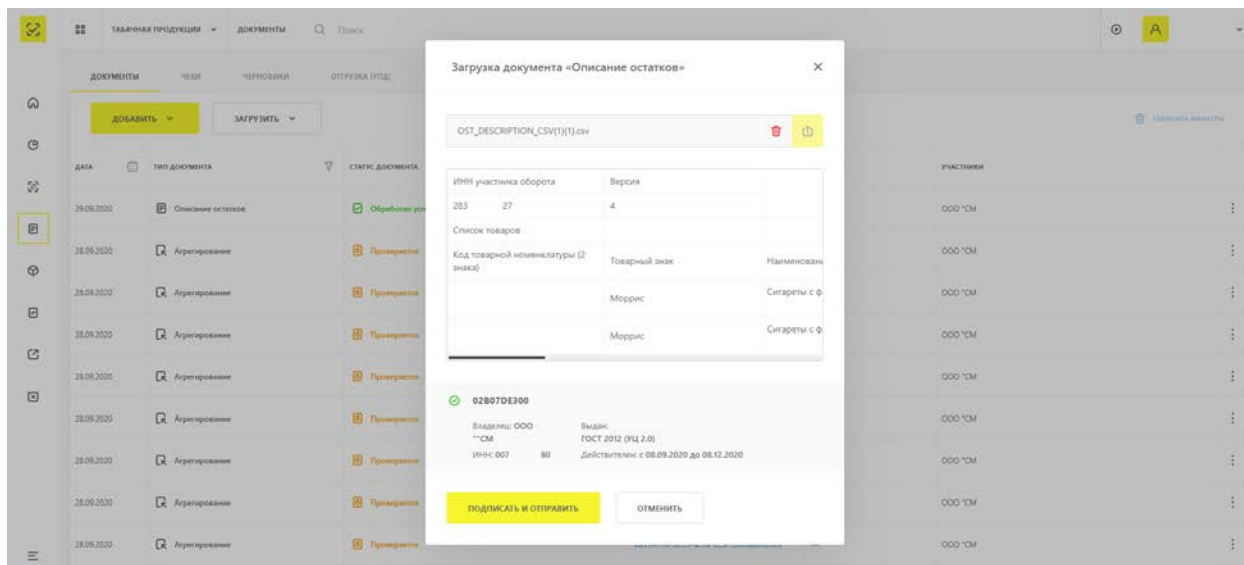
ТАБАЧНАЯ ПРОДУКЦИЯ ДОКУМЕНТЫ Поиск

ДОКУМЕНТЫ ЧЕКИ ЧЕРНОВИКИ ОТГРУЗКА (РПД)

ДОБАВИТЬ ЗАГРУЗИТЬ

Сбросить фильтры

| ДАТА | ТИП ДОКУМЕНТА | СТАТУС ДОКУМЕНТА | УЧАСТНИКИ |
|---|---|---|---|
| 29.09.2020 | Описание остатков | Обработан ус | ООО "СМ |
| 28.09.2020 | Агрегирование | Проверяется | ООО "СМ |
| 28.09.2020 | Агрегирование | Проверяется | ООО "СМ |
| 28.09.2020 | Агрегирование | Проверяется | ООО "СМ |
| 28.09.2020 | Агрегирование | Проверяется | ООО "СМ |
| 28.09.2020 | Агрегирование | Проверяется | ООО "СМ |
| 28.09.2020 | Агрегирование | Проверяется | ООО "СМ |
| 28.09.2020 | Агрегирование | Проверяется | ООО "СМ |
| 28.09.2020 | Агрегирование | Проверяется | ООО "СМ |

Загрузка документа «Описание остатков»

OST_DESCRIPTION_CSV(1)(1).csv

| ИНН участника оборота | Версия | |
|---|---|---|
| 283 27 | 4 | |
| Список товаров | | |
| Код товарной номенклатуры (2 знака) | Товарный знак | Наименовани |
| | Моррис | Сигареты с ф |
| | Моррис | Сигареты с ф |

02B07DE300
Владелец: ООО "СМ
ИНН: 007 80
Выдан: ГОСТ 2012 (УЦ 2.0)
Действителен: с 08.09.2020 до 08.12.2020

ПОДПИСАТЬ И ОТПРАВИТЬ ОТМЕНИТЬ